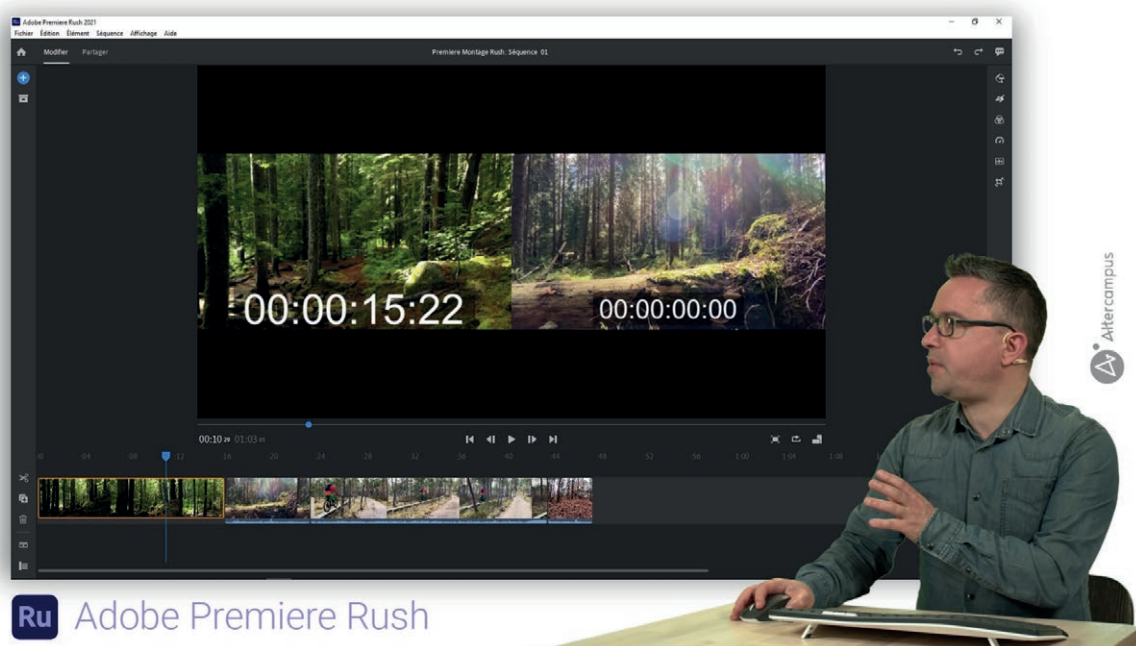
Adobe Premiere Rush 2021

Fichier Édition Élément Séquence Affichage Aide

Modifier Partager

Premiere Montage Rush: Séquence 01

00:00:15:22

00:00:00:00

00:10 29 01:03 20

:00 :04 :08 :12 :16 :20 :24 :28 :32 :36 :40 :44 :48 :52 :56 1:00 1:04 1:08

Ru Adobe Premiere Rush

Aftercampus